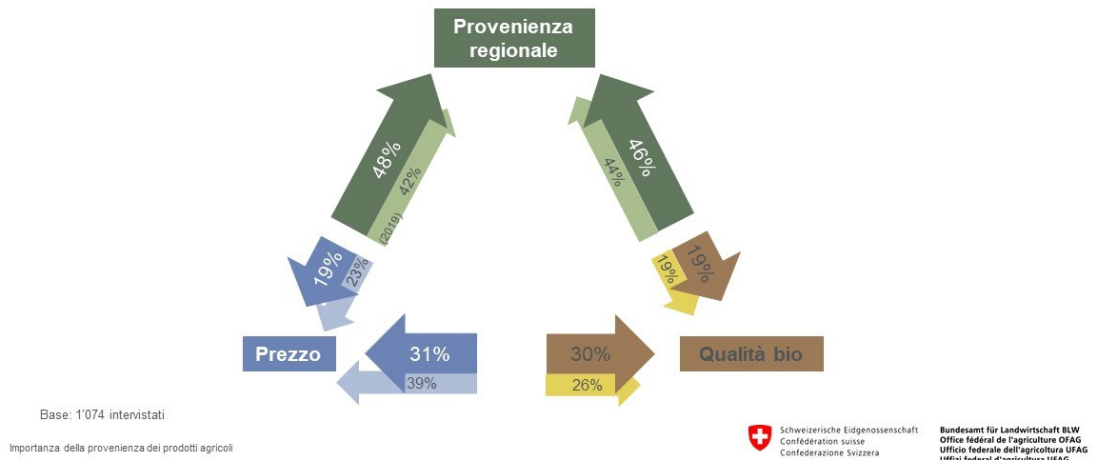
Provenienza regionale

48%
42%
(2019)

46%
44%

19%
23%

19%
19%

Prezzo

31%
39%

30%
26%

Qualità bio

Base: 1'074 intervistati

Importanza della provenienza dei prodotti agricoli

Schweizerische Eidgenossenschaft
Confédération suisse
Confederazione Svizzera

Bundesamt für Landwirtschaft BLW
Office fédéral de l'agriculture OFAG
Ufficio federale dell'agricoltura UFAG
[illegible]